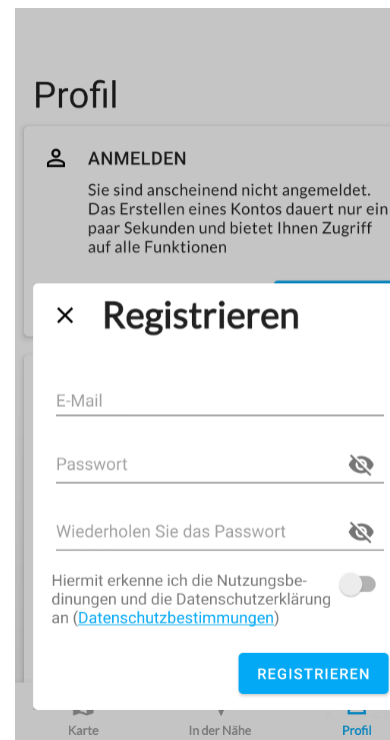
Profil

ANMELDEN

Sie sind anscheinend nicht angemeldet. Das Erstellen eines Kontos dauert nur ein paar Sekunden und bietet Ihnen Zugriff auf alle Funktionen

× Registrieren

E-Mail

Passwort

Wiederholen Sie das Passwort

Hiermit erkenne ich die Nutzungsbedinungen und die Datenschutzerklärung an (Datenschutzbestimmungen)

REGISTRIEREN

Karte In der Nähe Profil